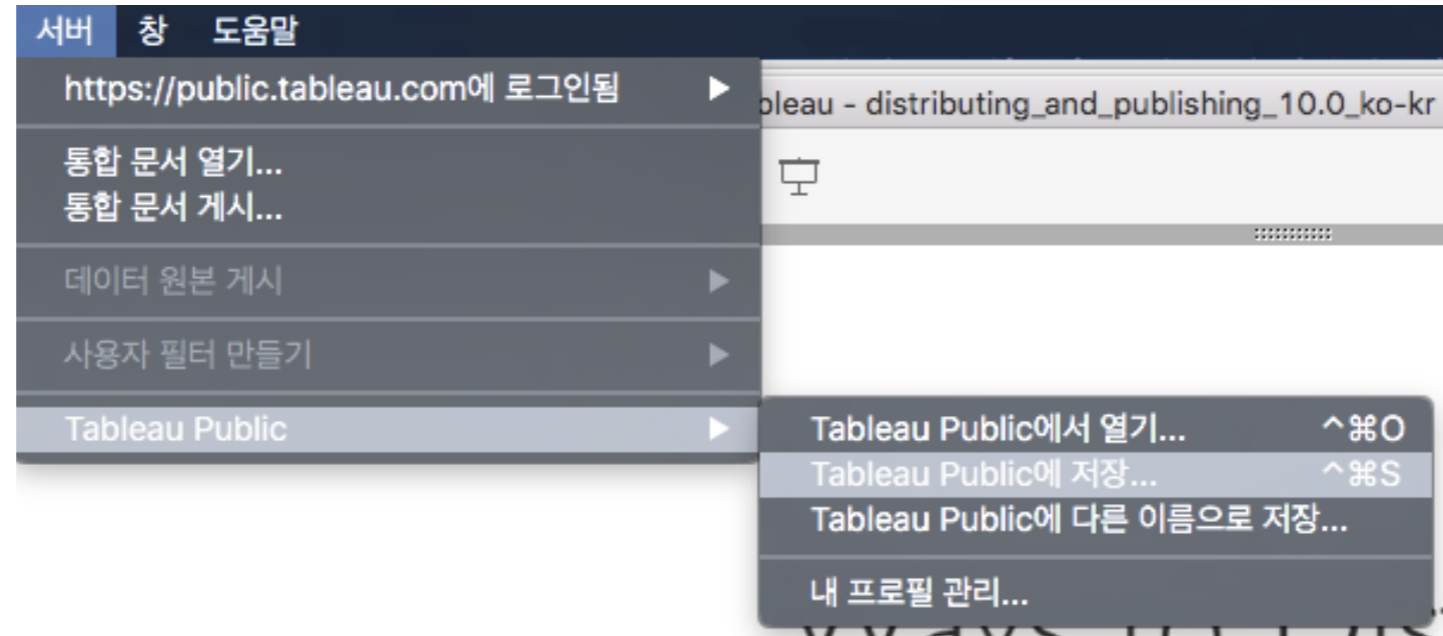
서버 창 도움말

https://public.tableau.com에 로그인됨

bleau - distributing_and_publishing_10.0_ko-kr

통합 문서 열기...
통합 문서 게시...

데이터 원본 게시

사용자 필터 만들기

Tableau Public

Tableau Public에서 열기... ^⌘O
Tableau Public에 저장... ^⌘S
Tableau Public에 다른 이름으로 저장...

내 프로필 관리...